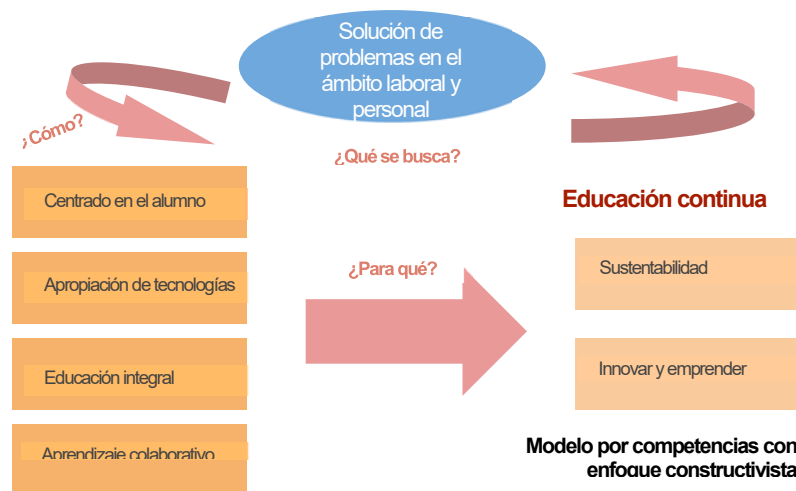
Solución de problemas en el ámbito laboral y personal

¿Cómo?

¿Qué se busca?

Centrado en el alumno

Educación continua

Apropiación de tecnologías

¿Para qué?

Sustentabilidad

Educación integral

Innovar y emprender

Aprendizaje colaborativo

Modelo por competencias con enfoque constructivista